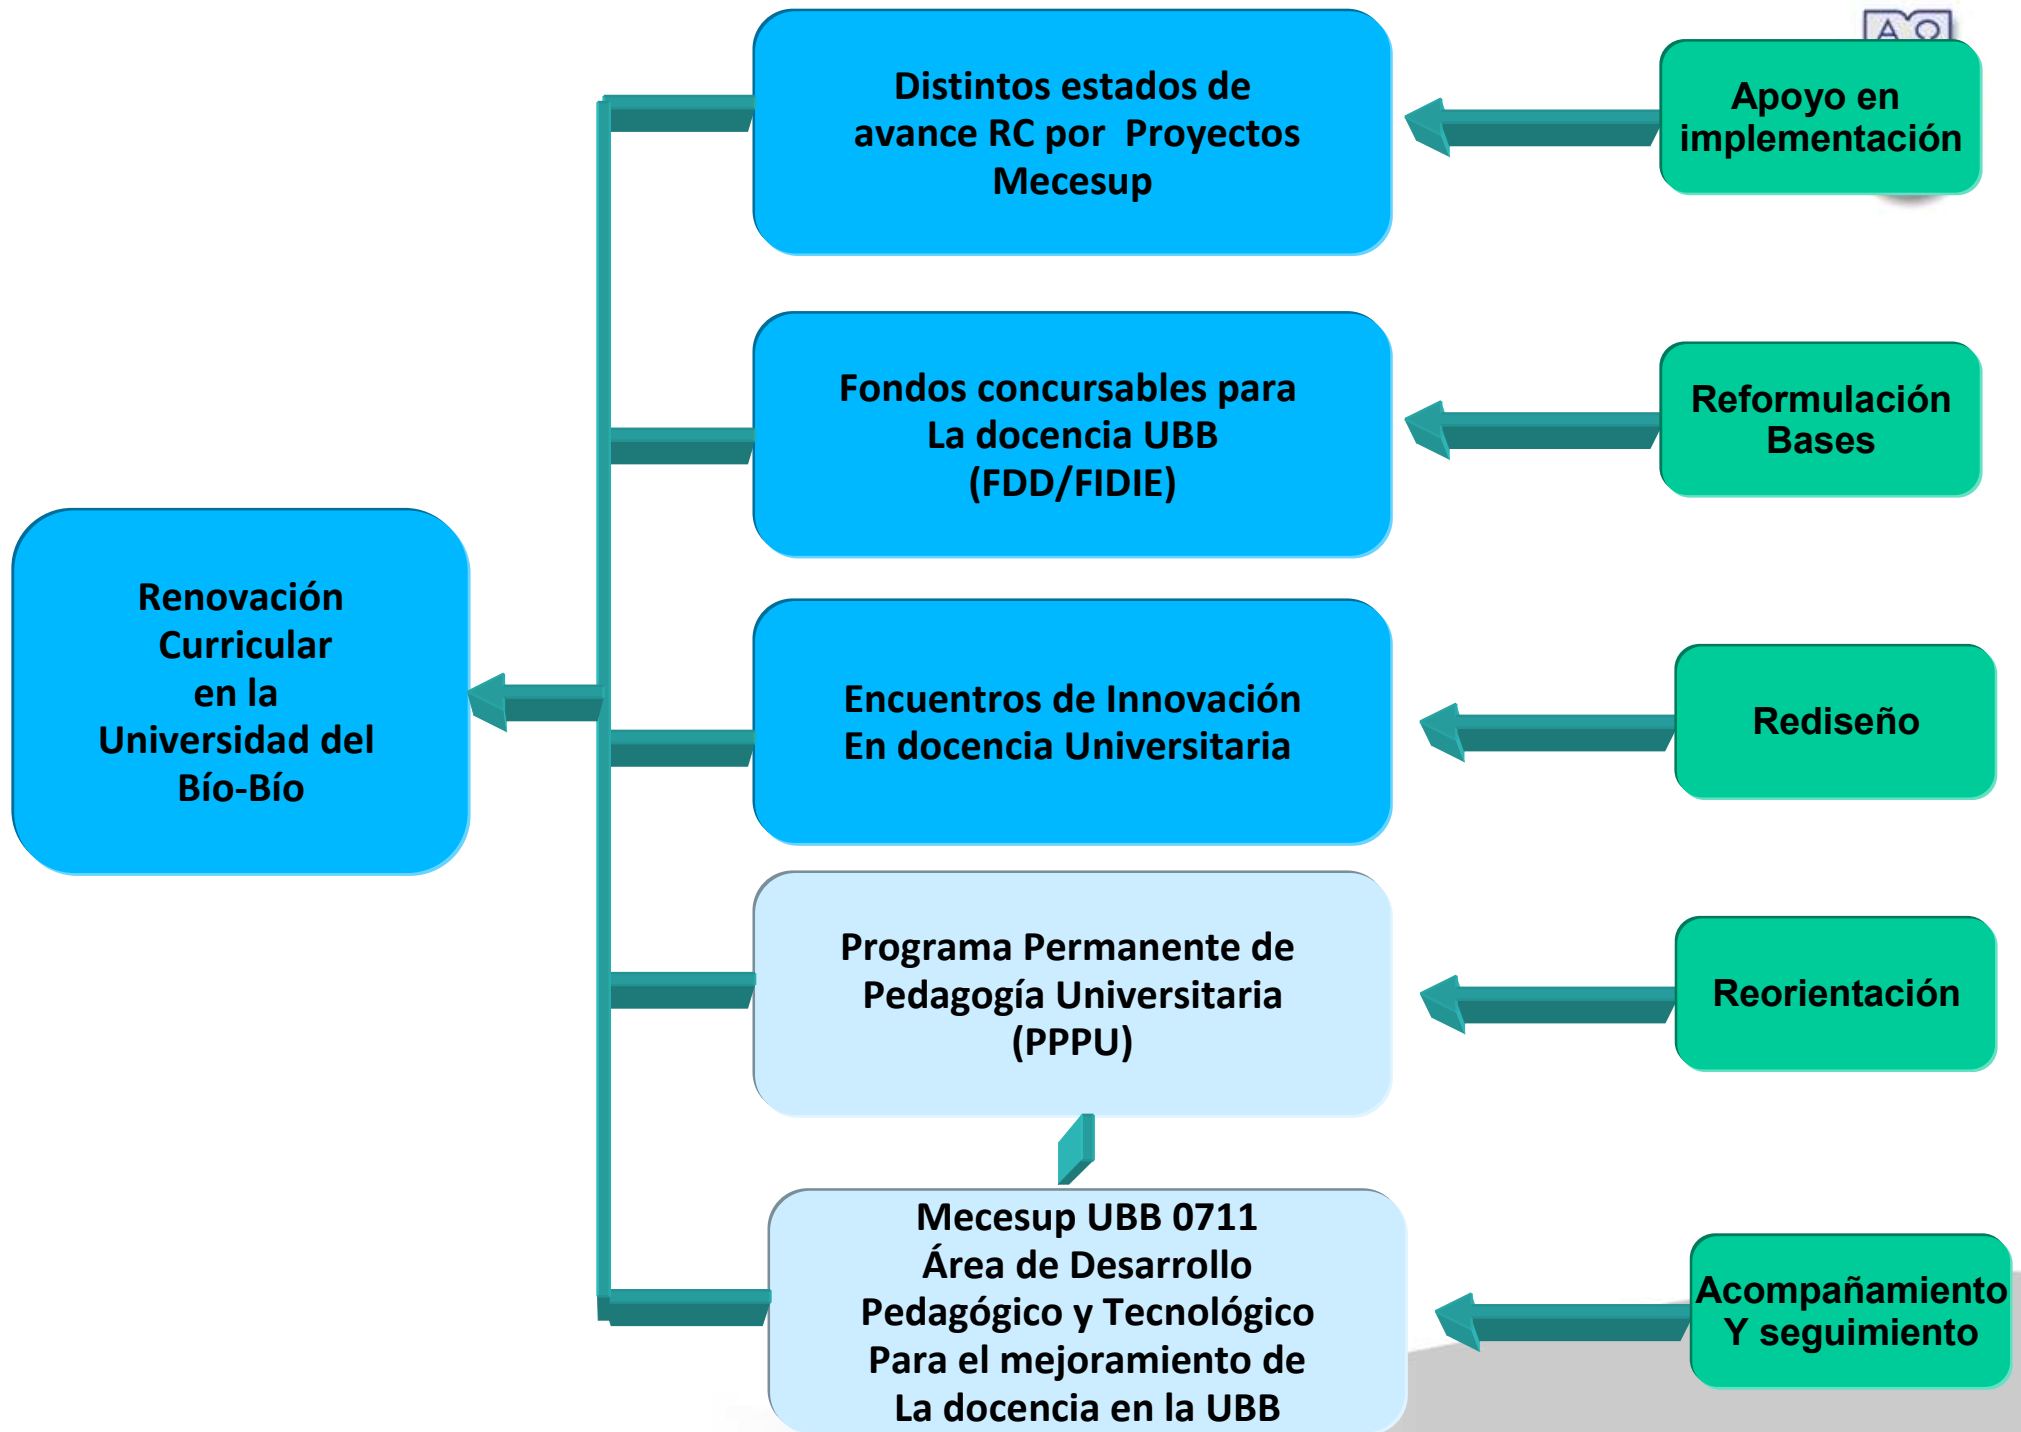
Renovación Curricular en la Universidad del Bío-Bío

Distintos estados de avance RC por Proyectos Mecesup

Apoyo en implementación

Fondos concursables para La docencia UBB (FDD/FIDIE)

Reformulación Bases

Encuentros de Innovación En docencia Universitaria

Rediseño

Programa Permanente de Pedagogía Universitaria (PPPU)

Reorientación

Mecesup UBB 0711 Área de Desarrollo Pedagógico y Tecnológico Para el mejoramiento de La docencia en la UBB

Acompañamiento Y seguimiento